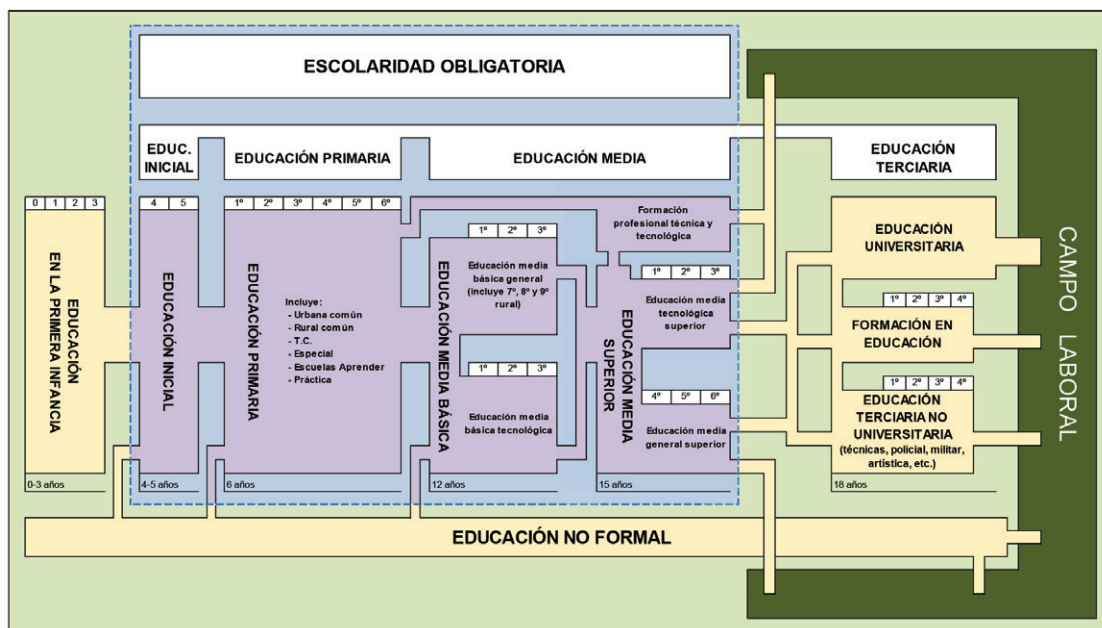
ESCOLARIDAD OBLIGATORIA

EDUC. INICIAL

EDUCACIÓN PRIMARIA

EDUCACIÓN MEDIA

EDUCACIÓN TERCIARIA

| 0 | 1 | 2 | 3 |
|---|---|---|---|

EDUCACIÓN EN LA PRIMERA INFANCIA

0-3 años

| 4 | 5 |
|---|---|

EDUCACIÓN INICIAL

4-5 años

| 1º | 2º | 3º | 4º | 5º | 6º |
|---|---|---|---|---|---|

EDUCACIÓN PRIMARIA

Incluye:
- Urbana común
- Rural común
- T.C.
- Especial
- Escuelas Aprender
- Práctica

6 años

EDUCACIÓN MEDIA BÁSICA

| 1º | 2º | 3º |
|---|---|---|

Educación media básica general (incluye 7º, 8º y 9º rural)

| 1º | 2º | 3º |
|---|---|---|

Educación media básica tecnológica

12 años

EDUCACIÓN MEDIA SUPERIOR

Formación profesional técnica y tecnológica

| 1º | 2º | 3º |
|---|---|---|

Educación media tecnológica superior

| 4º | 5º | 6º |
|---|---|---|

Educación media general superior

15 años

EDUCACIÓN UNIVERSITARIA

| 1º | 2º | 3º | 4º |
|---|---|---|---|

FORMACIÓN EN EDUCACIÓN

| 1º | 2º | 3º | 4º |
|---|---|---|---|

EDUCACIÓN TERCIARIA NO UNIVERSITARIA (técnicas, policial, militar, artística, etc.)

18 años

CAMPO LABORAL

EDUCACIÓN NO FORMAL